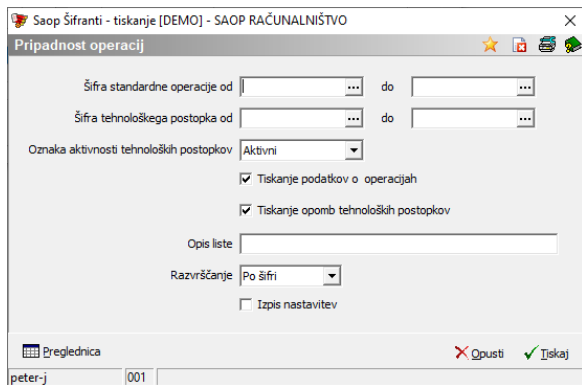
Saop Šifranti - tiskanje [DEMO] - SAOP RAČUNALNIŠTVO
×
Pripadnost operacij

Šifra standardne operacije od ... do ...

Šifra tehnološkega postopka od ... do ...

Oznaka aktivnosti tehnoloških postopkov Aktivni

Tiskanje podatkov o operacijah

Tiskanje opomb tehnoloških postopkov

Opis liste

Razvrščanje Po šifri

Izpis nastavitev

Preglednica

Opusti

Tiskaj

peter-j
001